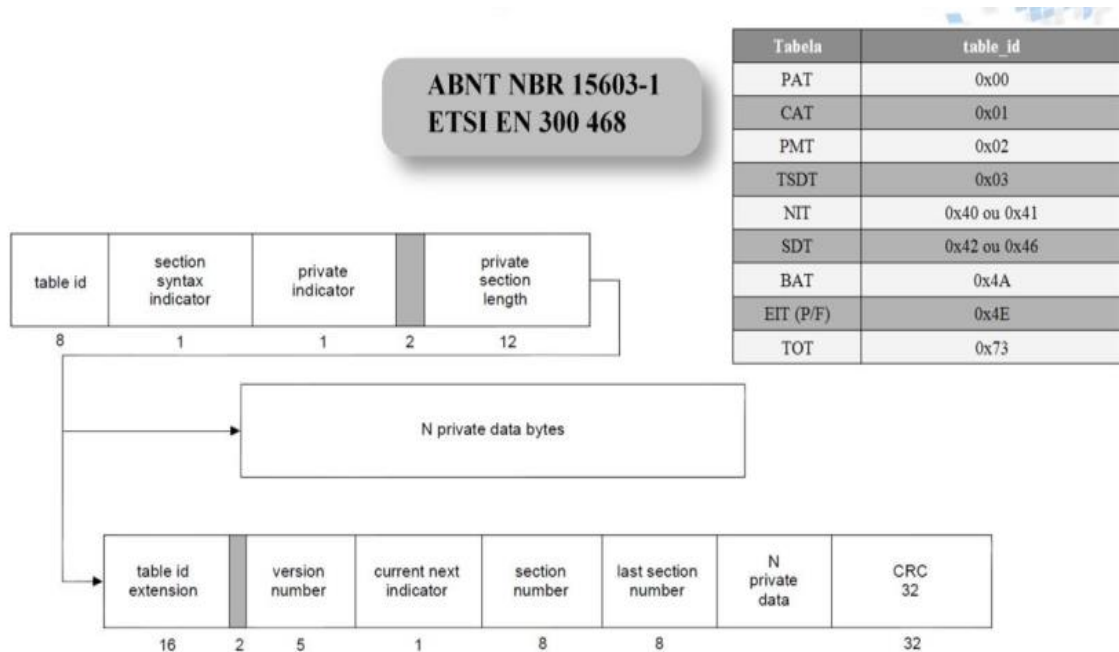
ABNT NBR 15603-1
ETSI EN 300 468

| Tabela | table_id |
|---|---|
| PAT | 0x00 |
| CAT | 0x01 |
| PMT | 0x02 |
| TSDT | 0x03 |
| NIT | 0x40 ou 0x41 |
| SDT | 0x42 ou 0x46 |
| BAT | 0x4A |
| EIT (P/F) | 0x4E |
| TOT | 0x73 |

| table id | section syntax indicator | private indicator | | private section length |
|---|---|---|---|---|
| 8 | 1 | 1 | 2 | 12 |

N private data bytes

| table id extension | | version number | current next indicator | section number | last section number | N private data | CRC 32 |
|---|---|---|---|---|---|---|---|
| 16 | 2 | 5 | 1 | 8 | 8 | | 32 |